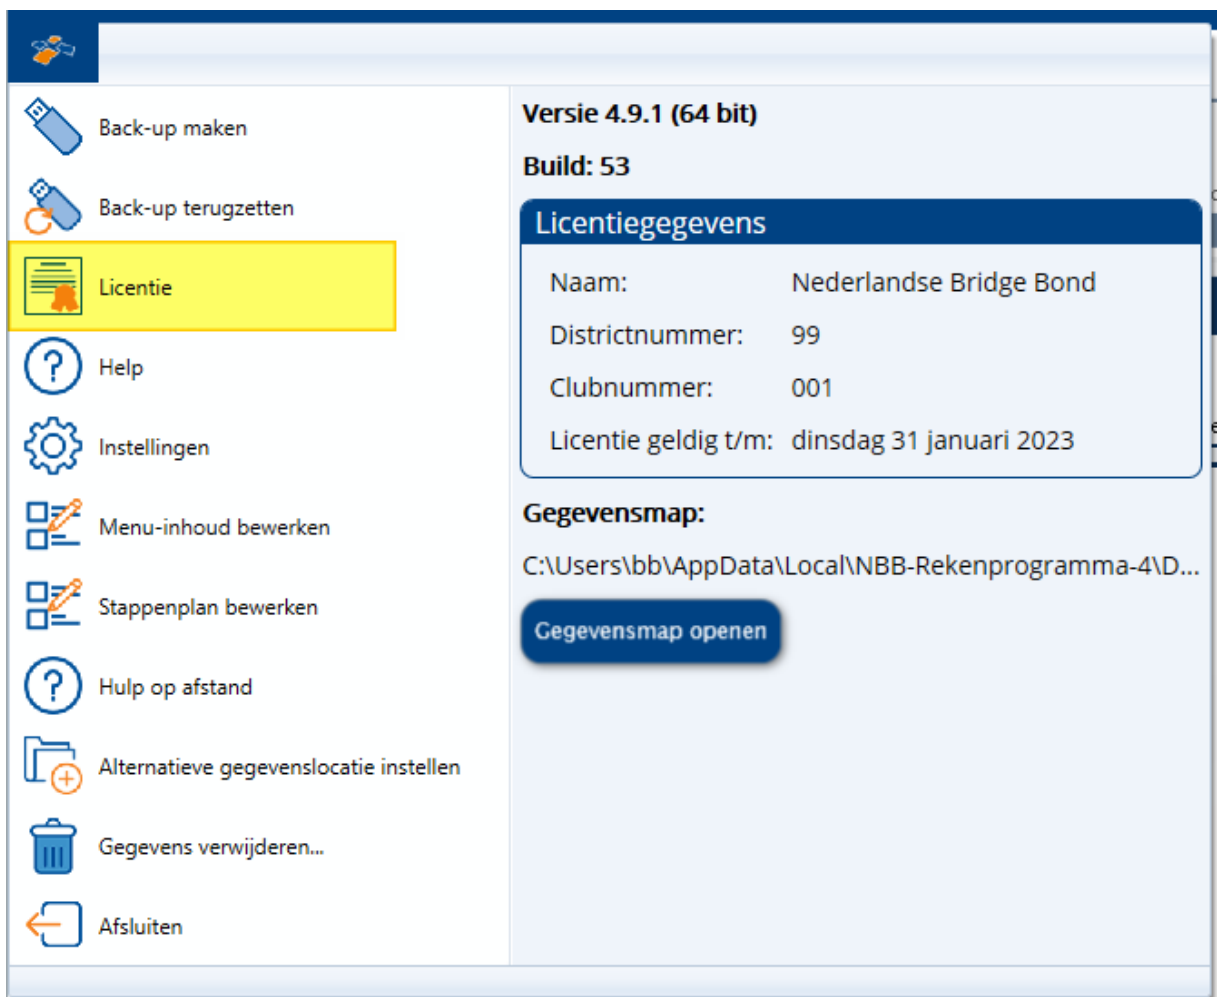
Back-up maken

Back-up terugzetten

Licentie

Help

Instellingen

Menu-inhoud bewerken

Stappenplan bewerken

Hulp op afstand

Alternatieve gegevenslocatie instellen

Gegevens verwijderen...

Afsluiten

Versie 4.9.1 (64 bit)

Build: 53

Licentiegegevens

| | |
|---|---|
| Naam: | Nederlandse Bridge Bond |
| Districtnummer: | 99 |
| Clubnummer: | 001 |
| Licentie geldig t/m: | dinsdag 31 januari 2023 |

Gegevensmap:

C:\Users\bb\AppData\Local\NBB-Rekenprogramma-4\D...

Gegevensmap openen